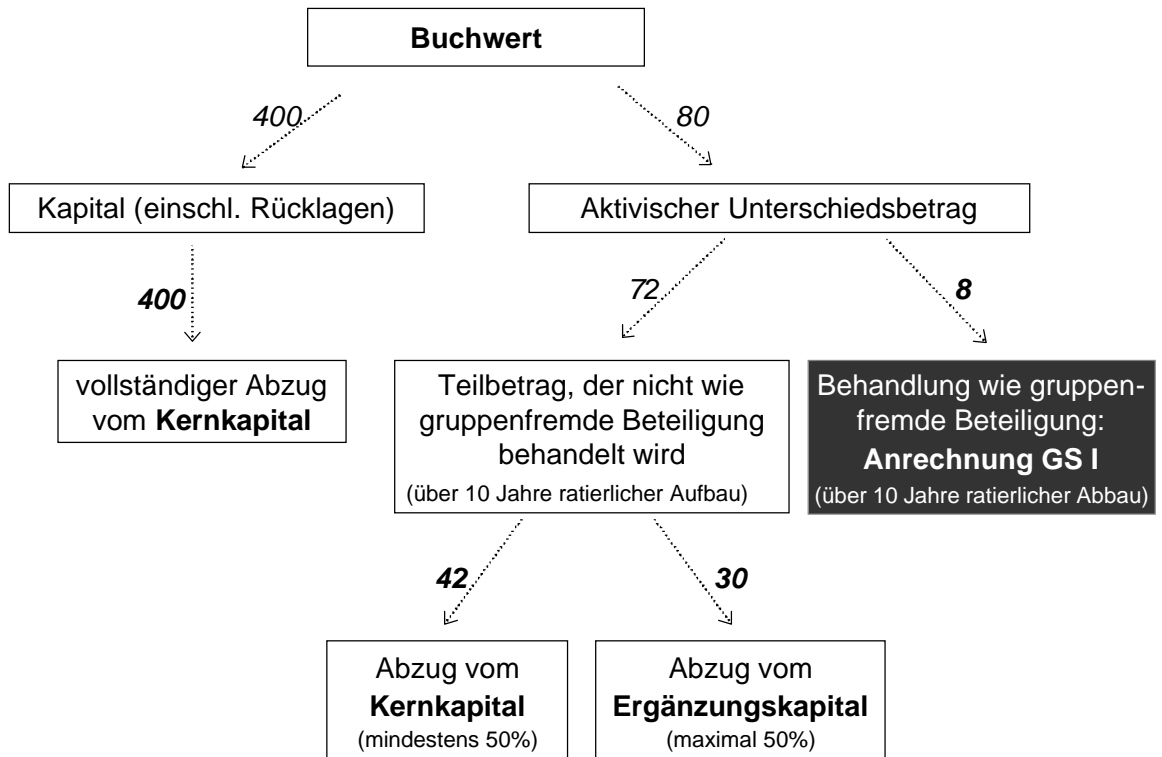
Buchwert

400

80

Kapital (einschl. Rücklagen)

Aktivischer Unterschiedsbetrag

400

72

8

vollständiger Abzug vom **Kernkapital**

Teilbetrag, der nicht wie gruppenfremde Beteiligung behandelt wird
(über 10 Jahre ratierlicher Aufbau)

Behandlung wie gruppenfremde Beteiligung:
**Anrechnung GS I**
(über 10 Jahre ratierlicher Abbau)

42

30

Abzug vom **Kernkapital**
(mindestens 50%)

Abzug vom **Ergänzungskapital**
(maximal 50%)